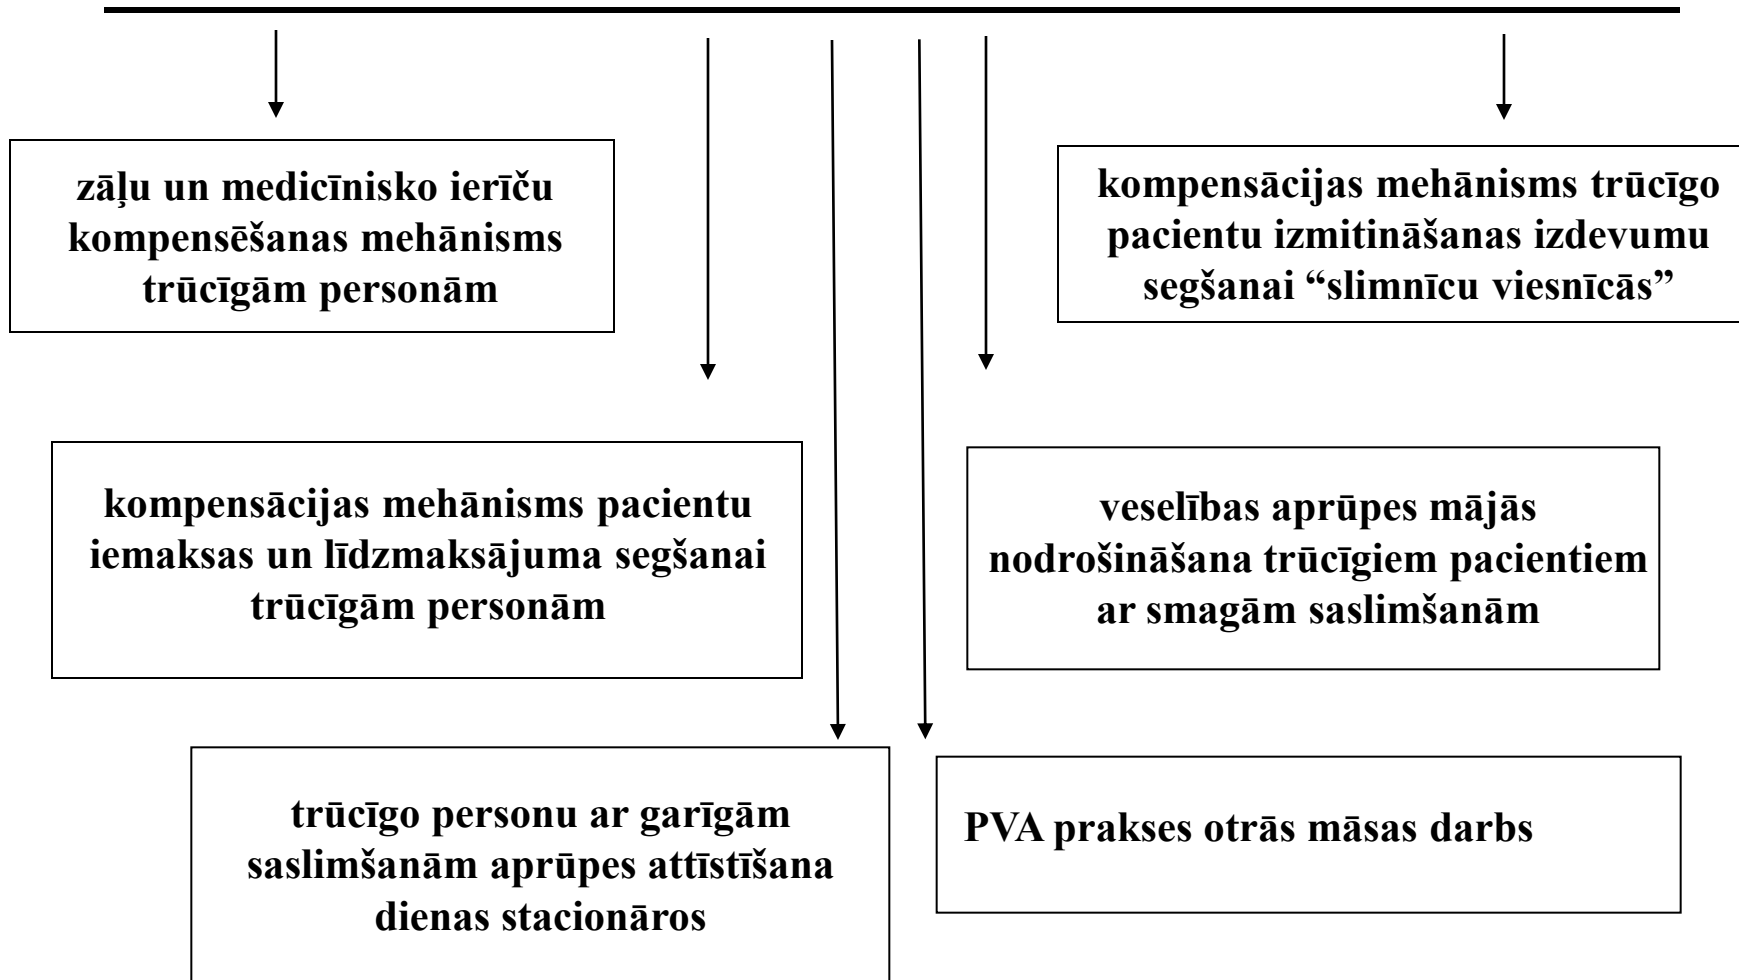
zāļu un medicīnisko ierīču kompensēšanas mehānisms trūcīgām personām

kompensācijas mehānisms trūcīgo pacientu izmitināšanas izdevumu segšanai "slimnīcu viesnīcās"

kompensācijas mehānisms pacientu iemaksas un līdzmaksājuma segšanai trūcīgām personām

veselības aprūpes mājās nodrošināšana trūcīgiem pacientiem ar smagām saslimšanām

trūcīgo personu ar garīgām saslimšanām aprūpes attīstīšana dienas stacionāros

PVA prakses otrās māsas darbs